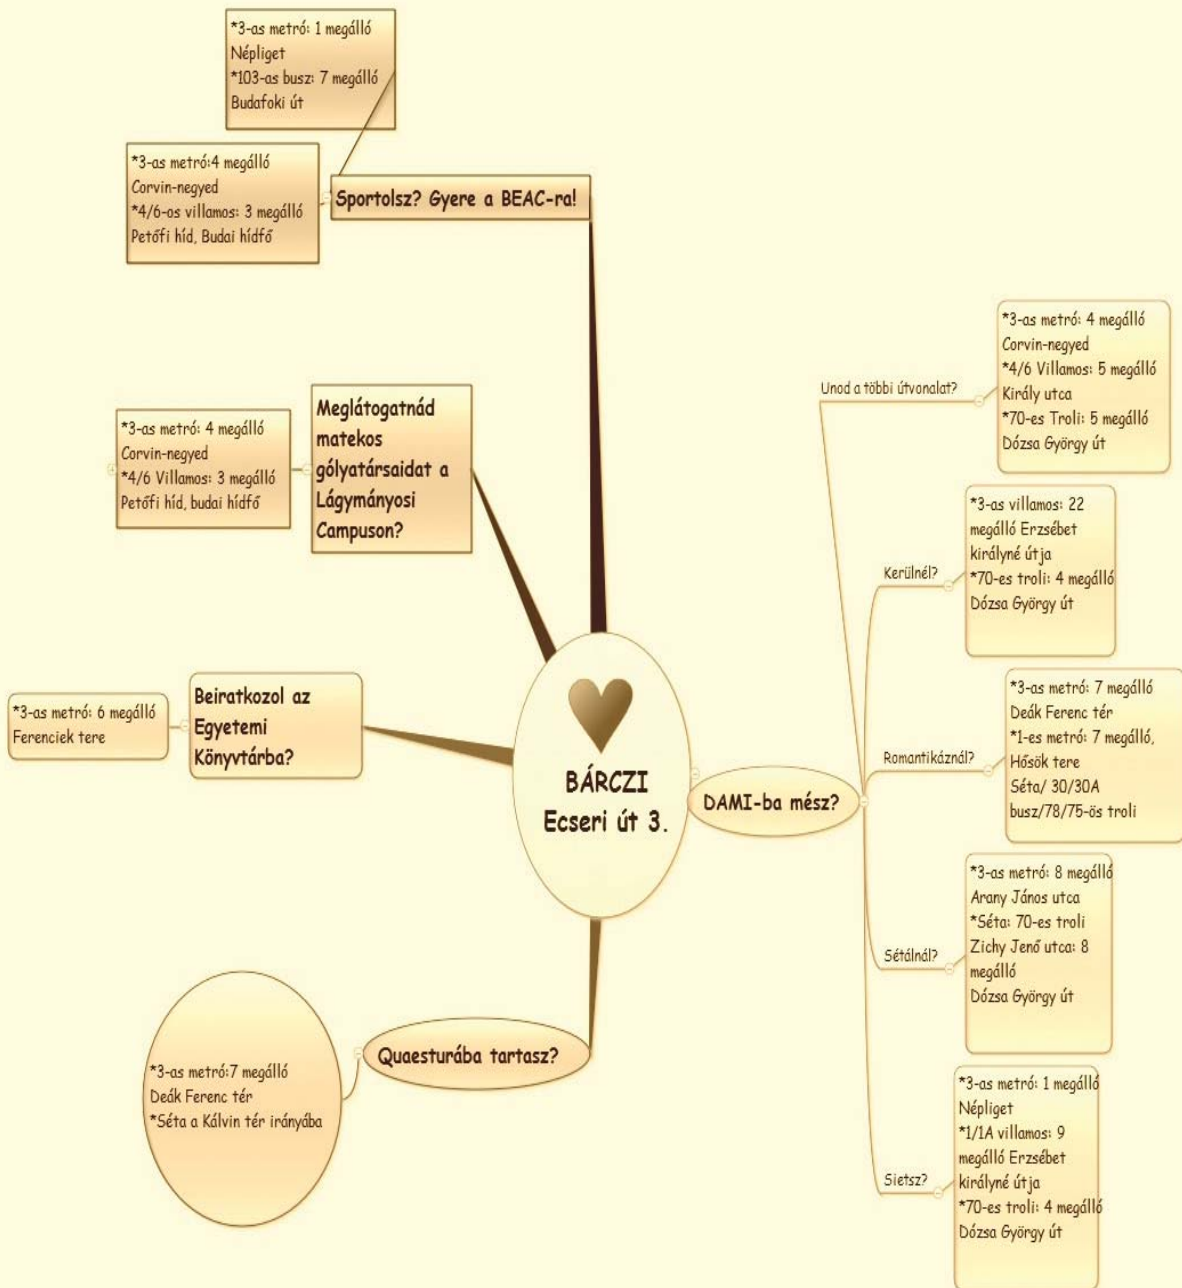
*3-as metró: 1 megálló
Népliget
*103-as busz: 7 megálló
Budafoki út

*3-as metró:4 megálló
Corvin-negyed
*4/6-os villamos: 3 megálló
Petőfi híd, Budai hídfő

Sportolsz? Gyere a BEAC-ra!

*3-as metró: 4 megálló
Corvin-negyed
*4/6 Villamos: 3 megálló
Petőfi híd, budai hídfő

Meglátogatnád matekos gólyatársaidat a Lágymányosi Campuson?

*3-as metró: 6 megálló
Ferenciek tere

Beiratkozol az Egyetemi Könyvtárba?

BÁRCZI
Ecseri út 3.

*3-as metró:7 megálló
Deák Ferenc tér
*Séta a Kálvin tér irányába

Quaesturába tartasz?

DAMI-ba mész?

Unod a többi útvonalat?

*3-as metró: 4 megálló
Corvin-negyed
*4/6 Villamos: 5 megálló
Király utca
*70-es Troli: 5 megálló
Dózsa György út

Kerülnél?

*3-as villamos: 22 megálló Erzsébet királyné útja
*70-es troli: 4 megálló
Dózsa György út

Romantikáznál?

*3-as metró: 7 megálló
Deák Ferenc tér
*1-es metró: 7 megálló, Hősök tere
Séta/ 30/30A busz/78/75-ös troli

Sétálnál?

*3-as metró: 8 megálló
Arany János utca
*Séta: 70-es troli
Zichy Jenő utca: 8 megálló
Dózsa György út

Sietsz?

*3-as metró: 1 megálló
Népliget
*1/1A villamos: 9 megálló Erzsébet királyné útja
*70-es troli: 4 megálló
Dózsa György út